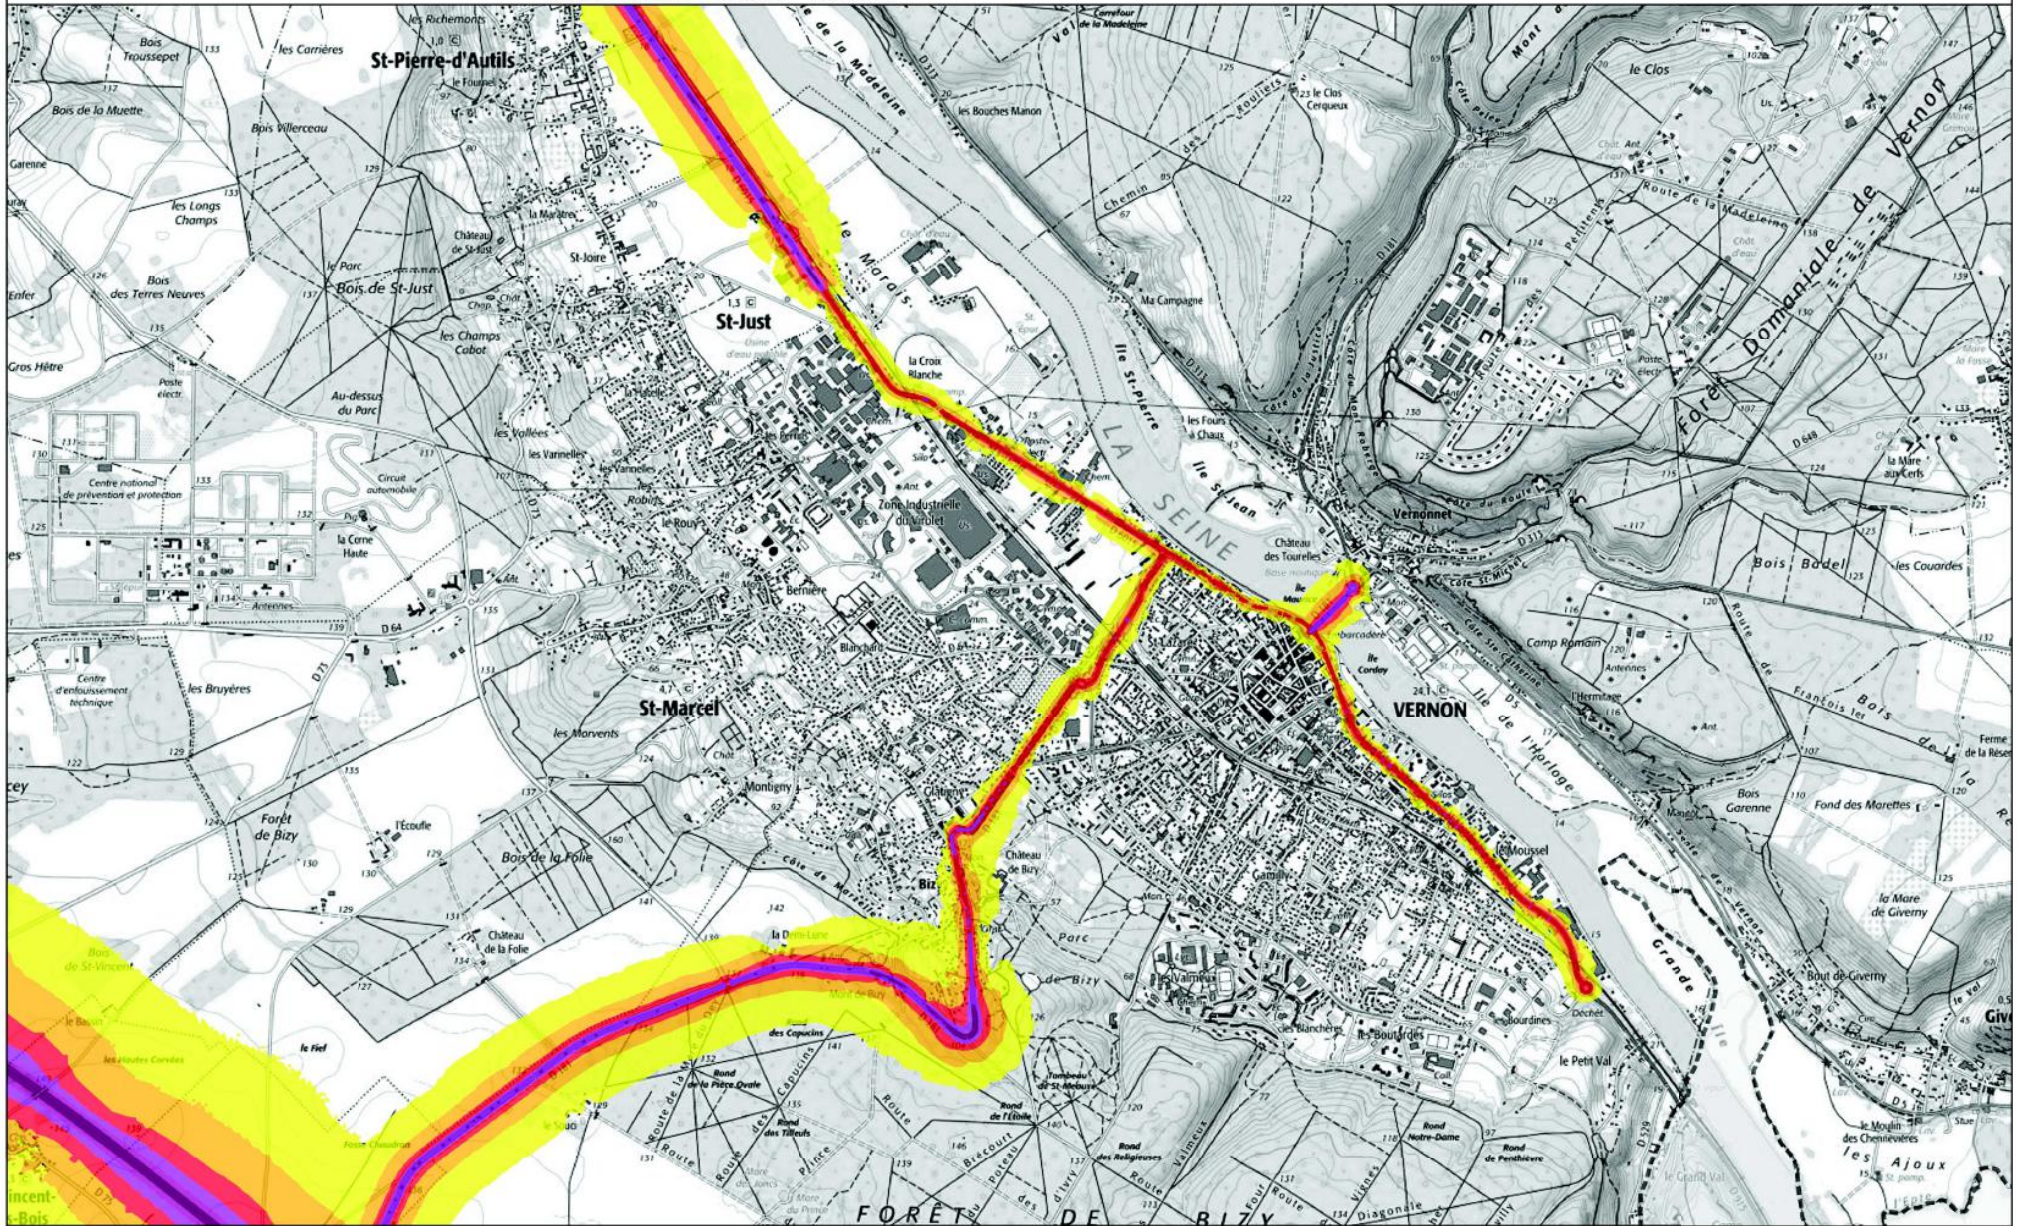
St-Pierre-d'Autils
les Richemonts
les Carrières
Bois Troussepet
Bois de la Muette
Bois Villerceau
Garenne
les Longs Champs
Château de St-Just
la Maraîtrie
St-Joire
le Parc
Bois des Terres Neuves
Enfer
Bois de St-Just
St-Just
les Champs Cabot
Gros Hêtre
Poste électr.
Au-dessus du Parc
les Vallées
les Vannelles
Centre national de prévention et protection
Circuit automobile
la Corne Haute
Robins
le Rouy
Zone Industrielle du Virolet
la Croix Blanche
Antennes
D 64
Bernière
Blanche
Centre d'enfouissement technique
les Bruyères
St-Marcel
les Marvents
Montigny
Forêt de Bizy
l'Écoufle
Bois de la Folie
Château de la Folie
Château de Bizy
Biz
la Demi-Lune
le Bassin
les Hautes Corvées
le Fief
des Capucins
Rond de la Pièce Ovale
Route des Capucins
Rond des Tilleuls
Route Prince
Tombeau de St-Mauxe
Rond de l'Étoile
Rond des Religieuses
Rond Notre-Dame
Rond de Penthièvre
Route Brécourt
de Bizy
FORÊT DE BIZY
Diagonale
incent-Bois
de la Madeleine
le Marais
les Bouches Manon
Carrefour de la Madeleine
le Clos Cerqueux
Chemin des Roulliers
Ma Campagne
Île St-Pierre
LA SEINE
Île St-Jean
les Fours à Chaux
Château des Tourelles
Île Corday
Embarcadère
VERNON
Île de l'Horloge
Vernonnet
le Clos
Route de la Madeleine
Forêt Domaniale de Vernon
Poste électr.
D 648
la Mare aux Cerfs
Bois Badel
les Couardes
Camp Romain
l'Hermitage
Route de François 1er
Bois Garenne
Fond des Marettes
Ferme de la Réserve
la Mare de Giverny
Bout de Giverny
Givé
Moussel
Déchet
Bourdines
les Boutardes
les Blanchères
le Petit Val
Grande Île
le Moulin des Chennevières
les Ajoux
le Grand Val
D 5
D 181